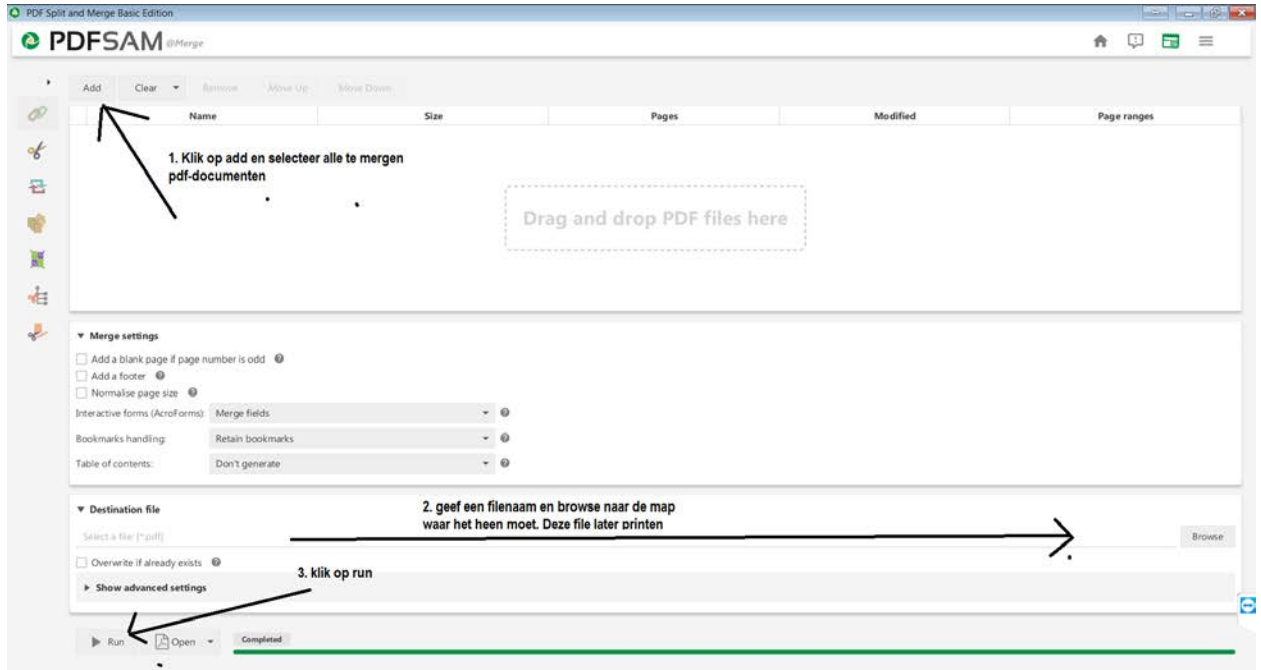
PDF Split and Merge Basic Edition

PDFSAM @Merge

Add Clear Remove Move Up Move Down

| Name | Size | Pages | Modified | Page ranges |
|---|---|---|---|---|

1. Klik op add en selecteer alle te mergen pdf-documenten

Drag and drop PDF files here

▼ Merge settings

Add a blank page if page number is odd

Add a footer

Normalise page size

Interactive forms (AcroForms): Merge fields

Bookmarks handling: Retain bookmarks

Table of contents: Don't generate

▼ Destination file

2. geef een filenaam en browse naar de map waar het heen moet. Deze file later printen

Select a file (*.pdf)

Browse

Overwrite if already exists

3. klik op run

▶ Show advanced settings

Run Open Completed